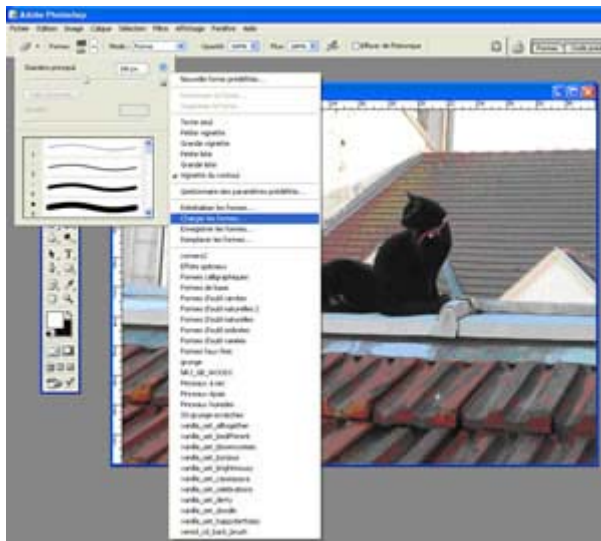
Adobe Photoshop

Fichier Edition Image Calque Sélection Filtre Affichage Fenêtre Aide

Forme: Mode: Normal Opacité: 100% Flux: 100% Effet aérographe

Diamètre principal 300 px

Nouvelle forme prédéfinie...

Renommer la forme...
Supprimer la forme

Texte seul
Petite vignette
Grande vignette
Petite liste
Grande liste
Vignette du contour

Gestionnaire des paramètres prédéfinis...

Réinitialiser les formes...
Charger les formes...
Enregistrer les formes...
Remplacer les formes...

corners2
Effets spéciaux
Formes calligraphiques
Formes de base
Formes d'outil carrées
Formes d'outil naturelles 2
Formes d'outil naturelles
Formes d'outil ombrées
Formes d'outil variées
Formes humides
Formes traits fins
grunge
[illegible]
Pinceaux à sec
Pinceaux épais
Pinceaux humides
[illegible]
vanilla_set_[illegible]
vanilla_set_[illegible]
vanilla_set_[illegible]
vanilla_set_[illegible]
vanilla_set_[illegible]
vanilla_set_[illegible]
vanilla_set_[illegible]
vanilla_set_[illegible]
vanilla_set_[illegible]
vanilla_set_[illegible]
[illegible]